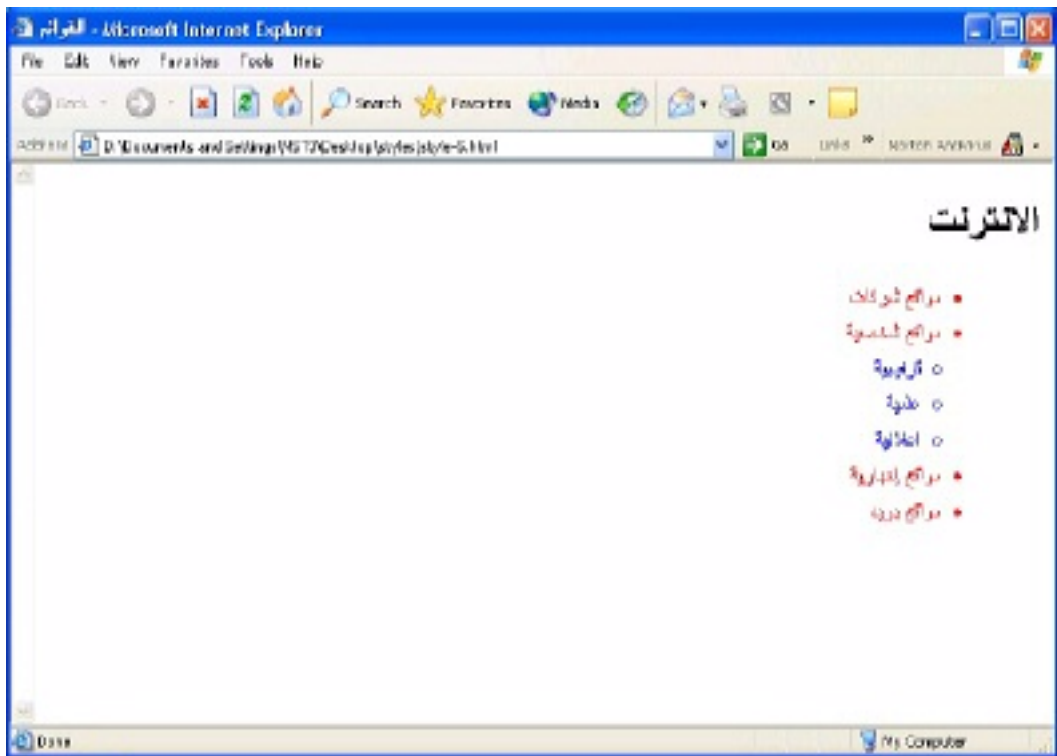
القوائم - Microsoft Internet Explorer

File Edit View Favorites Tools Help

Back Search Favorites Media

Address D:\Documents and Settings\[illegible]\Desktop\styles\style-5.html Go Links Norton AntiVirus

الانترنت

- مواقع شركات
- مواقع شخصية
  - ترفيهية
  - علمية
  - اعلانية
- مواقع إخبارية
- مواقع دينية

Done My Computer